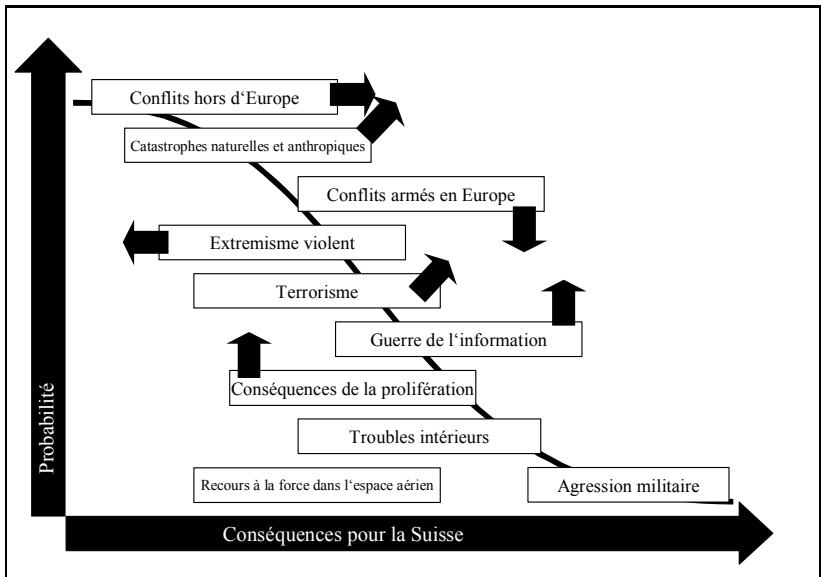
Probabilité

Conflits hors d'Europe

Catastrophes naturelles et anthropiques

Conflits armés en Europe

Extremisme violent

Terrorisme

Guerre de l'information

Conséquences de la prolifération

Troubles intérieurs

Recours à la force dans l'espace aérien

Agression militaire

Conséquences pour la Suisse